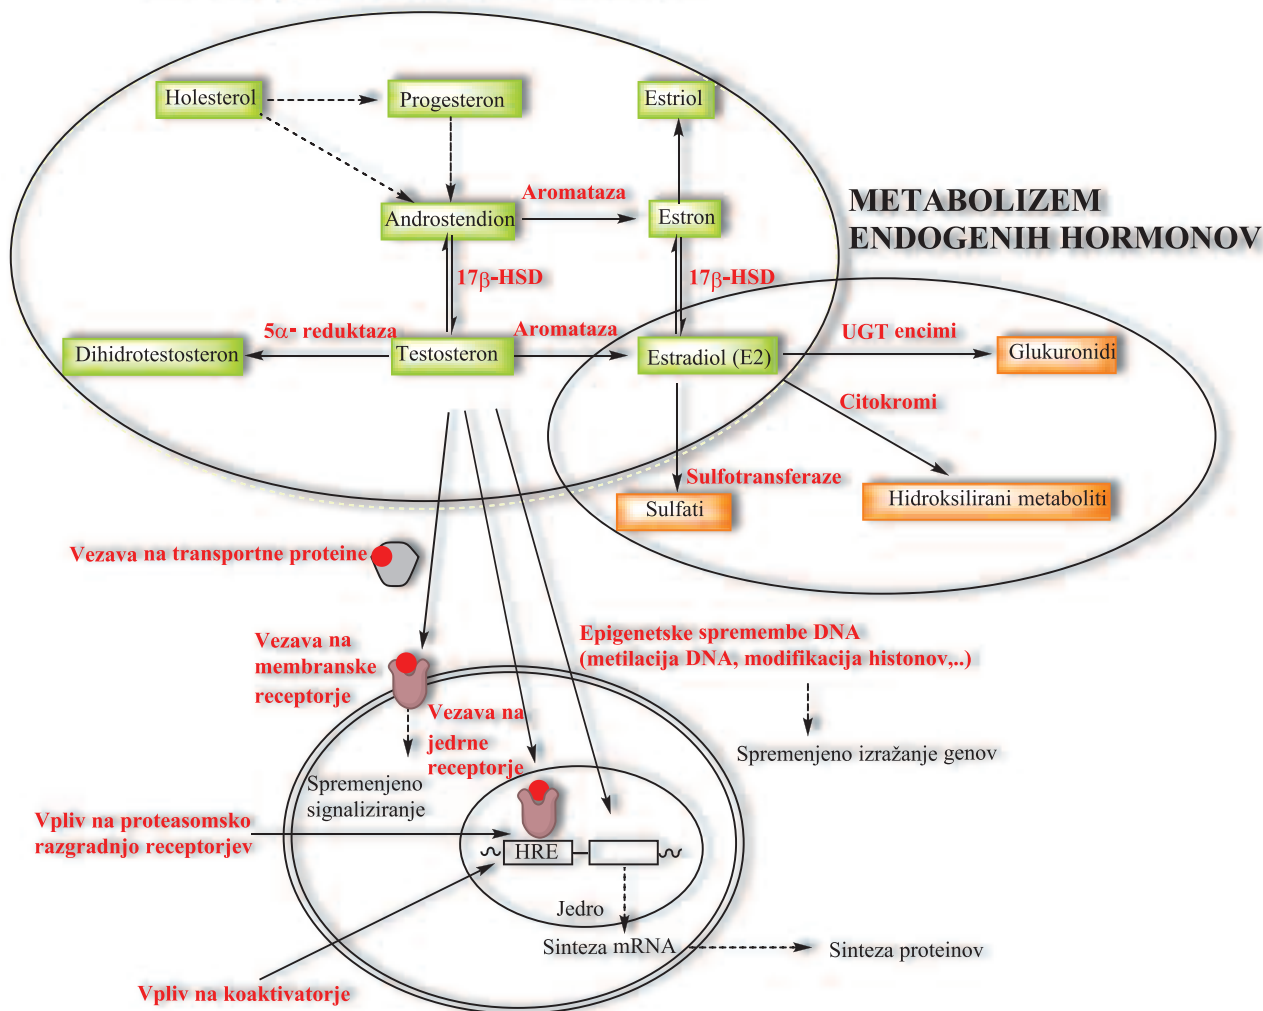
Holesterol
Progesteron
Estriol
Androstendion
Aromataza
Estron
METABOLIZEM ENDOGENIH HORMONOV
17β-HSD
17β-HSD
5α- reduktaza
Aromataza
Dihidrotestosteron
Testosteron
Estradiol (E2)
UGT encimi
Glukuronidi
Citokromi
Sulfotransferaze
Sulfati
Hidroksilirani metaboliti
Vezava na transportne proteine
Vezava na membranske receptorje
Epigenetske spremembe DNA (metilacija DNA, modifikacija histonov,..)
Vezava na jedrne receptorje
Spremenjeno izražanje genov
Spremenjeno signaliziranje
Vpliv na proteasomsko razgradnjo receptorjev
HRE
Jedro
Sinteza mRNA
Sinteza proteinov
Vpliv na koaktivatorje